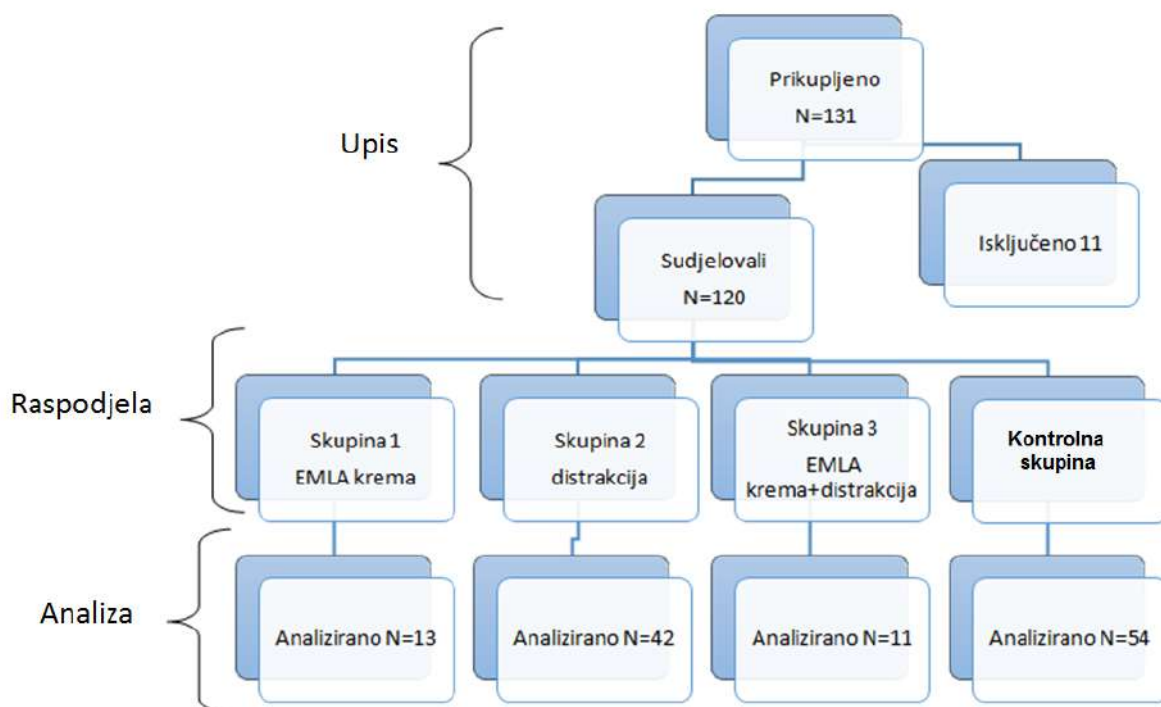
Upis

Prikupljeno
N=131

Sudjelovali
N=120

Isključeno 11

Raspodjela

Skupina 1
EMLA krema

Skupina 2
distrakcija

Skupina 3
EMLA
krema+distrakcija

Kontrolna
skupina

Analiza

Analizirano N=13

Analizirano N=42

Analizirano N=11

Analizirano N=54